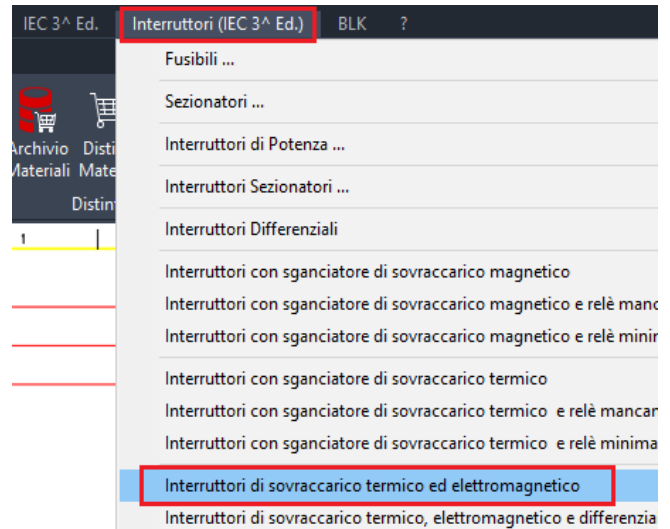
IEC 3^ Ed.   Interruttori (IEC 3^ Ed.)   BLK   ?

Archivio Materiali   Disti Mate

Distin

1

Fusibili ...

Sezionatori ...

Interruttori di Potenza ...

Interruttori Sezionatori ...

Interruttori Differenziali

Interruttori con sganciatore di sovraccarico magnetico
Interruttori con sganciatore di sovraccarico magnetico e relè manc
Interruttori con sganciatore di sovraccarico magnetico e relè minir

Interruttori con sganciatore di sovraccarico termico
Interruttori con sganciatore di sovraccarico termico e relè mancar
Interruttori con sganciatore di sovraccarico termico e relè minima

Interruttori di sovraccarico termico ed elettromagnetico
Interruttori di sovraccarico termico, elettromagnetico e differenzia